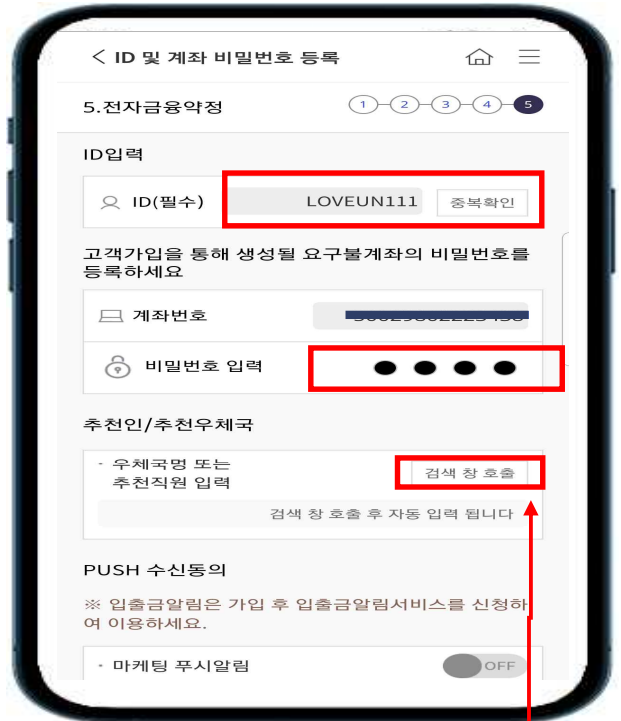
< ID 및 계좌 비밀번호 등록

5.전자금융약정

1 2 3 4 5

ID입력

ID(필수) LOVEUN111 중복확인

고객가입을 통해 생성될 요구불계좌의 비밀번호를 등록하세요

계좌번호 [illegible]

비밀번호 입력 ● ● ● ●

추천인/추천우체국

· 우체국명 또는 추천직원 입력 검색 창 호출

검색 창 호출 후 자동 입력 됩니다

PUSH 수신동의

※ 입출금알림은 가입 후 입출금알림서비스를 신청하여 이용하세요.

· 마케팅 푸시알림 OFF